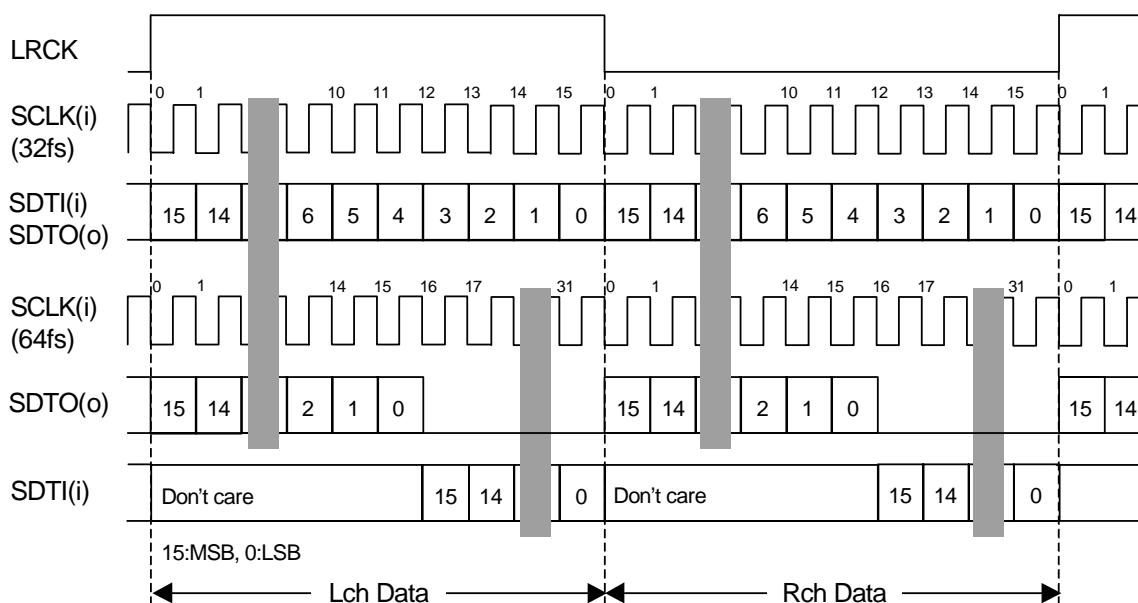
LRCK

SCLK(i)
(32fs)

0 1 10 11 12 13 14 15 0 1 10 11 12 13 14 15 0 1

SDTI(i)
SDTO(o)

15 14 6 5 4 3 2 1 0 15 14 6 5 4 3 2 1 0 15 14

SCLK(i)
(64fs)

0 1 14 15 16 17 31 0 1 14 15 16 17 31 0 1

SDTO(o)

15 14 2 1 0 15 14 2 1 0 15 14

SDTI(i)

Don't care 15 14 0 Don't care 15 14 0

15:MSB, 0:LSB

Lch Data

Rch Data